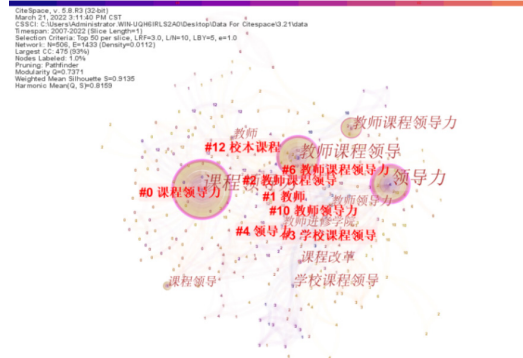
CiteSpace, v. 5.8.R3 (32-bit)
March 21, 2022 3:11:40 PM CST
CSSCI: C:\Users\Administrator.WIN-UQH6IRLS2A0\Desktop\Data For Citespace\3.21\data
Timespan: 2007-2022 (Slice Length=1)
Selection Criteria: Top 50 per slice, LRF=3.0, L/N=10, LBY=5, e=1.0
Network: N=506, E=1433 (Density=0.0112)
Largest CC: 475 (93%)
Nodes Labeled: 1.0%
Pruning: Pathfinder
Modularity Q=0.7371
Weighted Mean Silhouette S=0.9136
Harmonic Mean(Q, S)=0.8159

教师
教师课程领导力
#12 校本课程
教师课程领导
#6 教师课程领导力
#2 教师课程领导
领导力
#0 课程领导力
课程
#1 教师
#10 教师领导力
教师课程领导力
教师专业发展
#4 领导力
#3 学校课程领导
课程改革
课程领导
学校课程领导